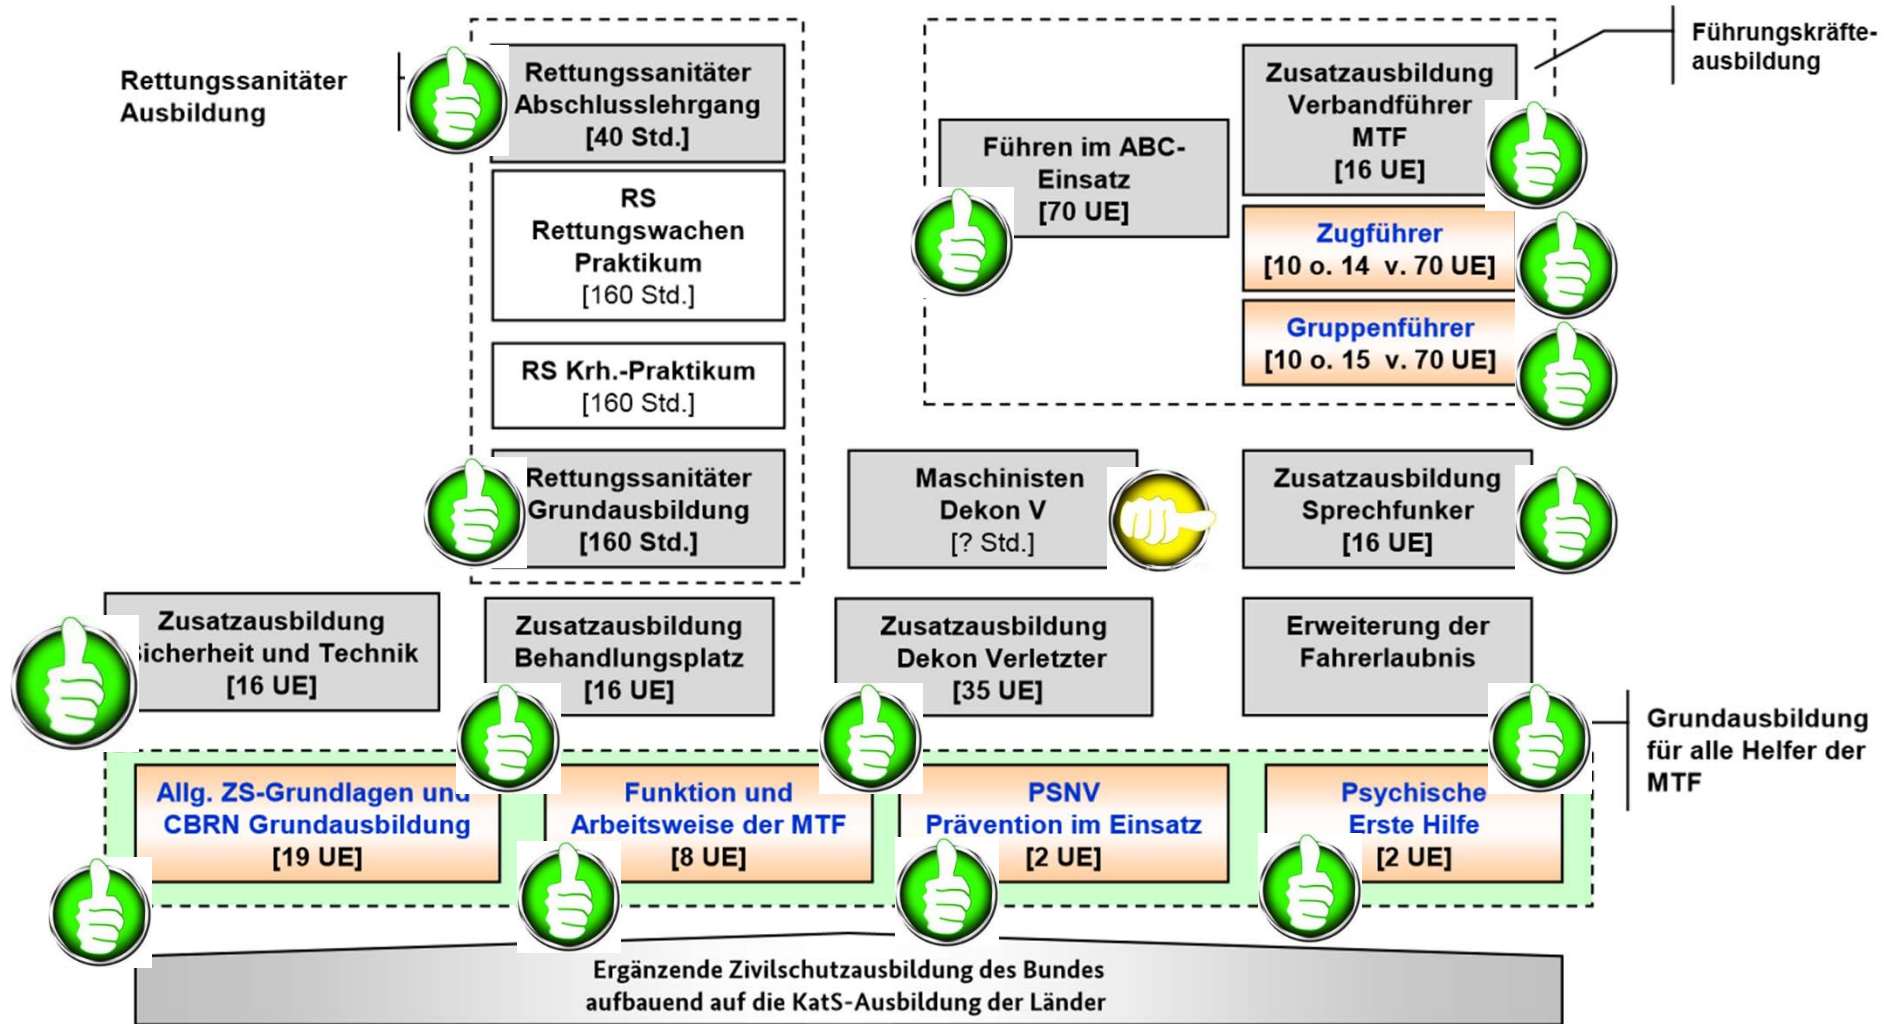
Rettungssanitäter Ausbildung

Rettungssanitäter Abschlusslehrgang [40 Std.]

RS Rettungswachen Praktikum [160 Std.]

RS Krh.-Praktikum [160 Std.]

Rettungssanitäter Grundausbildung [160 Std.]

Führen im ABC-Einsatz [70 UE]

Zusatzausbildung Verbandführer MTF [16 UE]

Führungskräfteausbildung

Zugführer [10 o. 14 v. 70 UE]

Gruppenführer [10 o. 15 v. 70 UE]

Maschinisten Dekon V [? Std.]

Zusatzausbildung Sprechfunker [16 UE]

Zusatzausbildung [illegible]icherheit und Technik [16 UE]

Zusatzausbildung Behandlungsplatz [16 UE]

Zusatzausbildung Dekon Verletzter [35 UE]

Erweiterung der Fahrerlaubnis

Grundausbildung für alle Helfer der MTF

Allg. ZS-Grundlagen un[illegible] CBRN Grundausbildung [19 UE]

Funktion und Arbeitsweise der MTF [8 UE]

PSNV Prävention im Einsatz [2 UE]

Psychische Erste Hilfe [2 UE]

Ergänzende Zivilschutzausbildung des Bundes aufbauend auf die KatS-Ausbildung der Länder